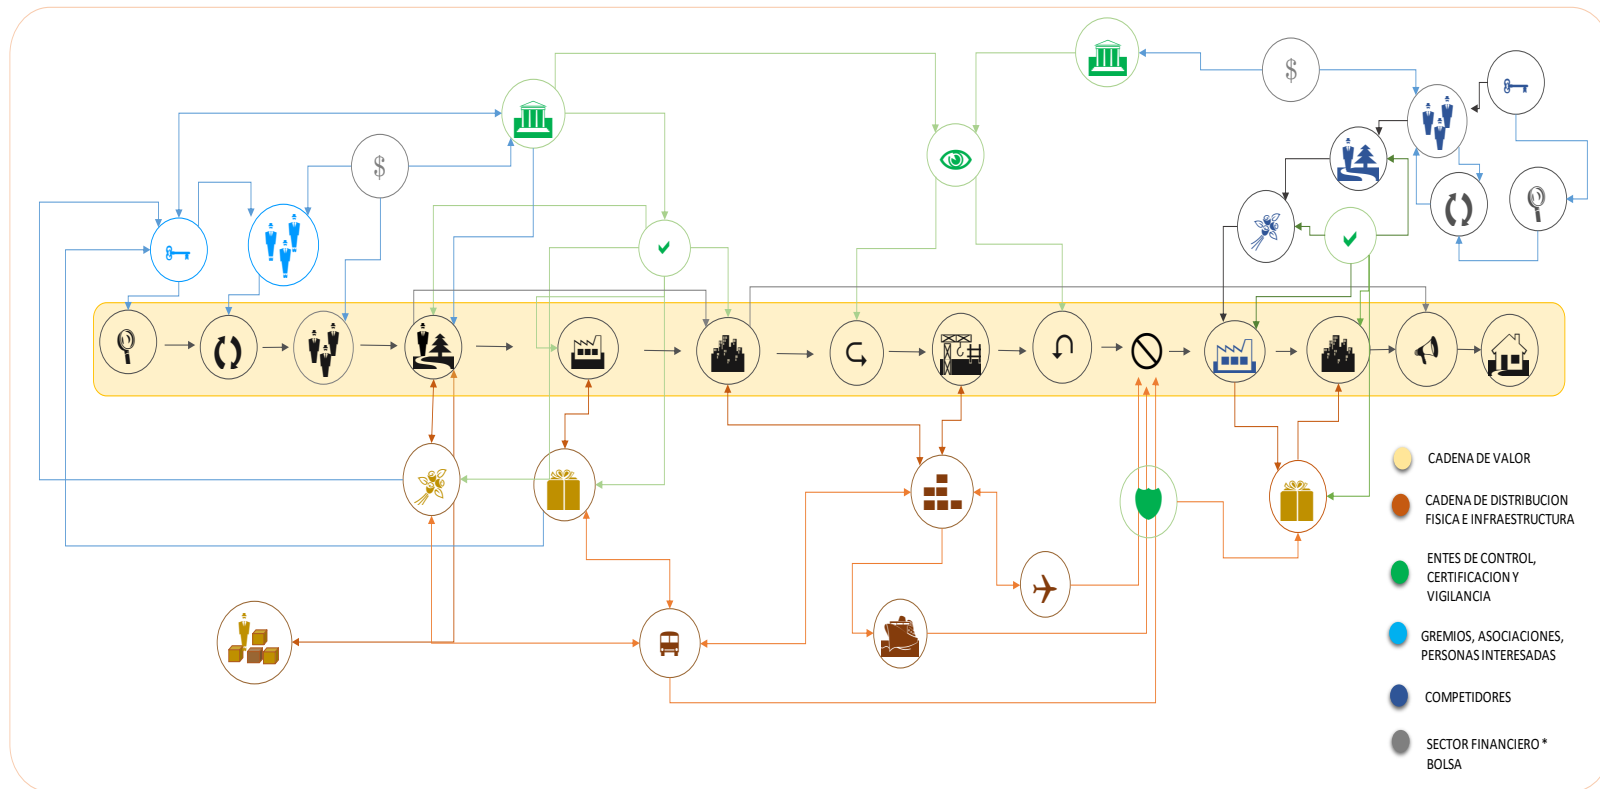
$

$

CADENA DE VALOR

CADENA DE DISTRIBUCION FISICA E INFRAESTRUCTURA

ENTES DE CONTROL, CERTIFICACION Y VIGILANCIA

GREMIOS, ASOCIACIONES, PERSONAS INTERESADAS

COMPETIDORES

SECTOR FINANCIERO * BOLSA